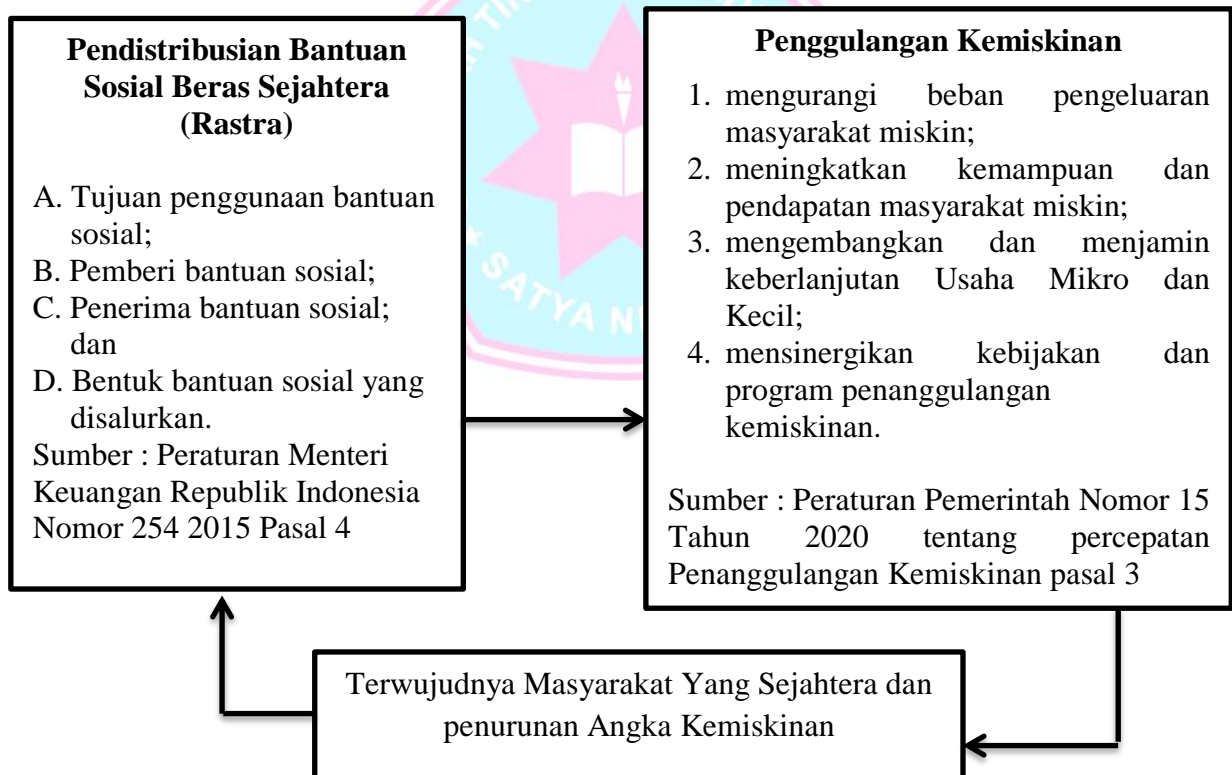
**Pendistribusian Bantuan Sosial Beras Sejahtera (Rastra)**

A. Tujuan penggunaan bantuan sosial;
B. Pemberi bantuan sosial;
C. Penerima bantuan sosial; dan
D. Bentuk bantuan sosial yang disalurkan.
Sumber : Peraturan Menteri Keuangan Republik Indonesia Nomor 254 2015 Pasal 4

**Penggulangan Kemiskinan**

1. mengurangi beban pengeluaran masyarakat miskin;
2. meningkatkan kemampuan dan pendapatan masyarakat miskin;
3. mengembangkan dan menjamin keberlanjutan Usaha Mikro dan Kecil;
4. mensinergikan kebijakan dan program penanggulangan kemiskinan.

Sumber : Peraturan Pemerintah Nomor 15 Tahun 2020 tentang percepatan Penanggulangan Kemiskinan pasal 3

Terwujudnya Masyarakat Yang Sejahtera dan penurunan Angka Kemiskinan

SATYA W